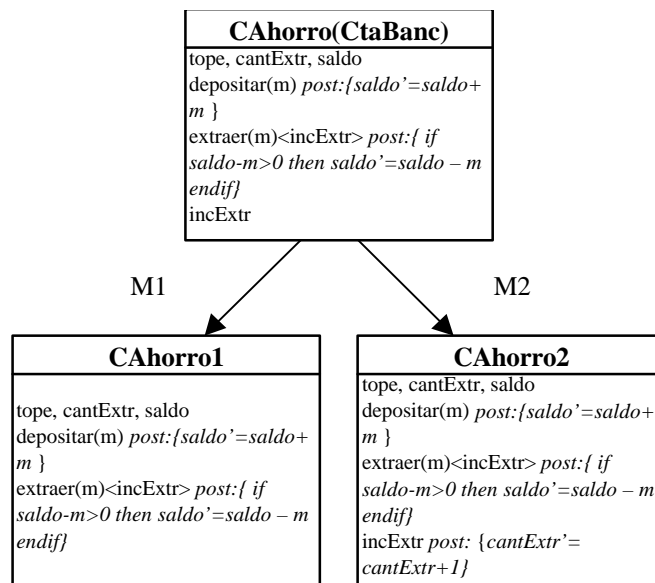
CAhorro(CtaBanc)

tope, cantExtr, saldo
depositar(m) *post:{saldo'=saldo+ m }*
extraer(m)<incExtr> *post:{ if saldo-m>0 then saldo'=saldo – m endif}*
incExtr

M1

M2

CAhorro1

tope, cantExtr, saldo
depositar(m) *post:{saldo'=saldo+ m }*
extraer(m)<incExtr> *post:{ if saldo-m>0 then saldo'=saldo – m endif}*

CAhorro2

tope, cantExtr, saldo
depositar(m) *post:{saldo'=saldo+ m }*
extraer(m)<incExtr> *post:{ if saldo-m>0 then saldo'=saldo – m endif}*
incExtr *post:* {*cantExtr'= cantExtr+1}*